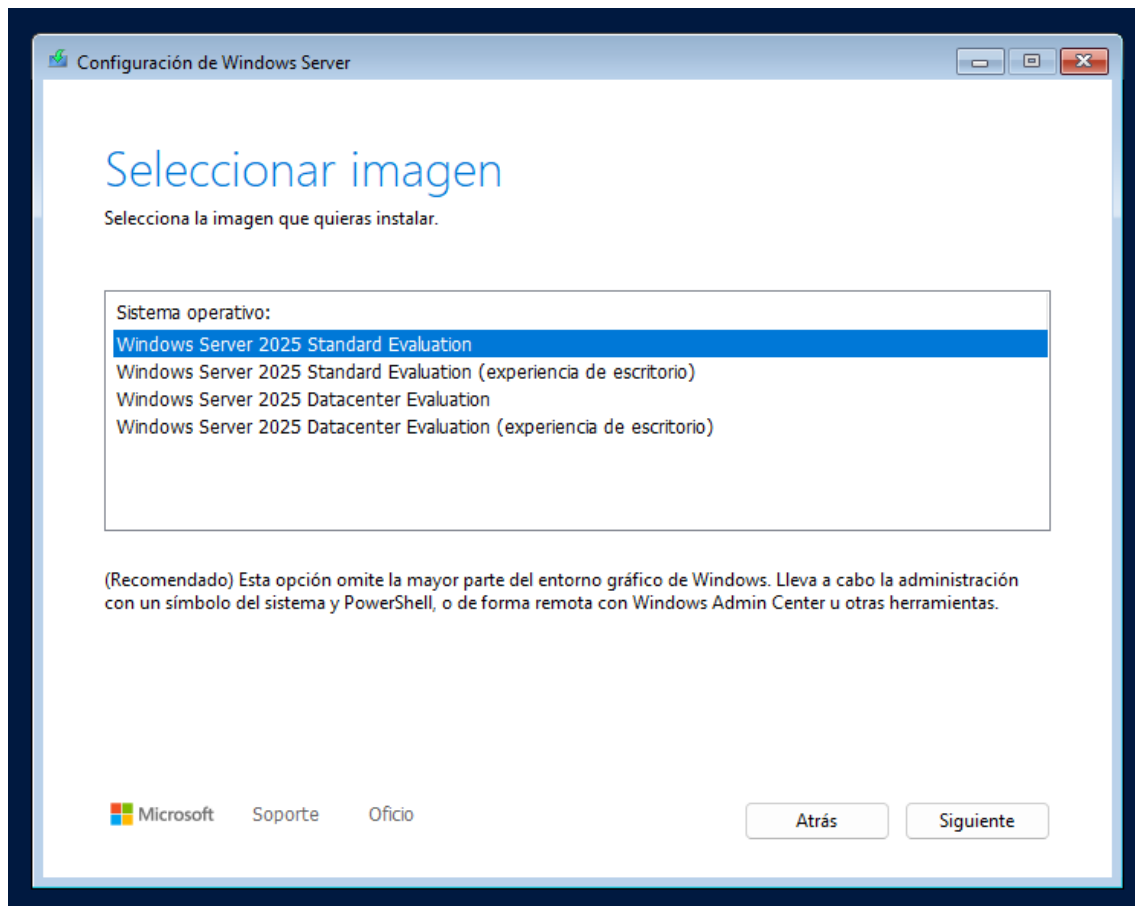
Configuración de Windows Server

Seleccionar imagen

Selecciona la imagen que quieras instalar.

Sistema operativo:
Windows Server 2025 Standard Evaluation
Windows Server 2025 Standard Evaluation (experiencia de escritorio)
Windows Server 2025 Datacenter Evaluation
Windows Server 2025 Datacenter Evaluation (experiencia de escritorio)

(Recomendado) Esta opción omite la mayor parte del entorno gráfico de Windows. Lleva a cabo la administración con un símbolo del sistema y PowerShell, o de forma remota con Windows Admin Center u otras herramientas.

Microsoft Soporte Oficio

Atrás Siguiente